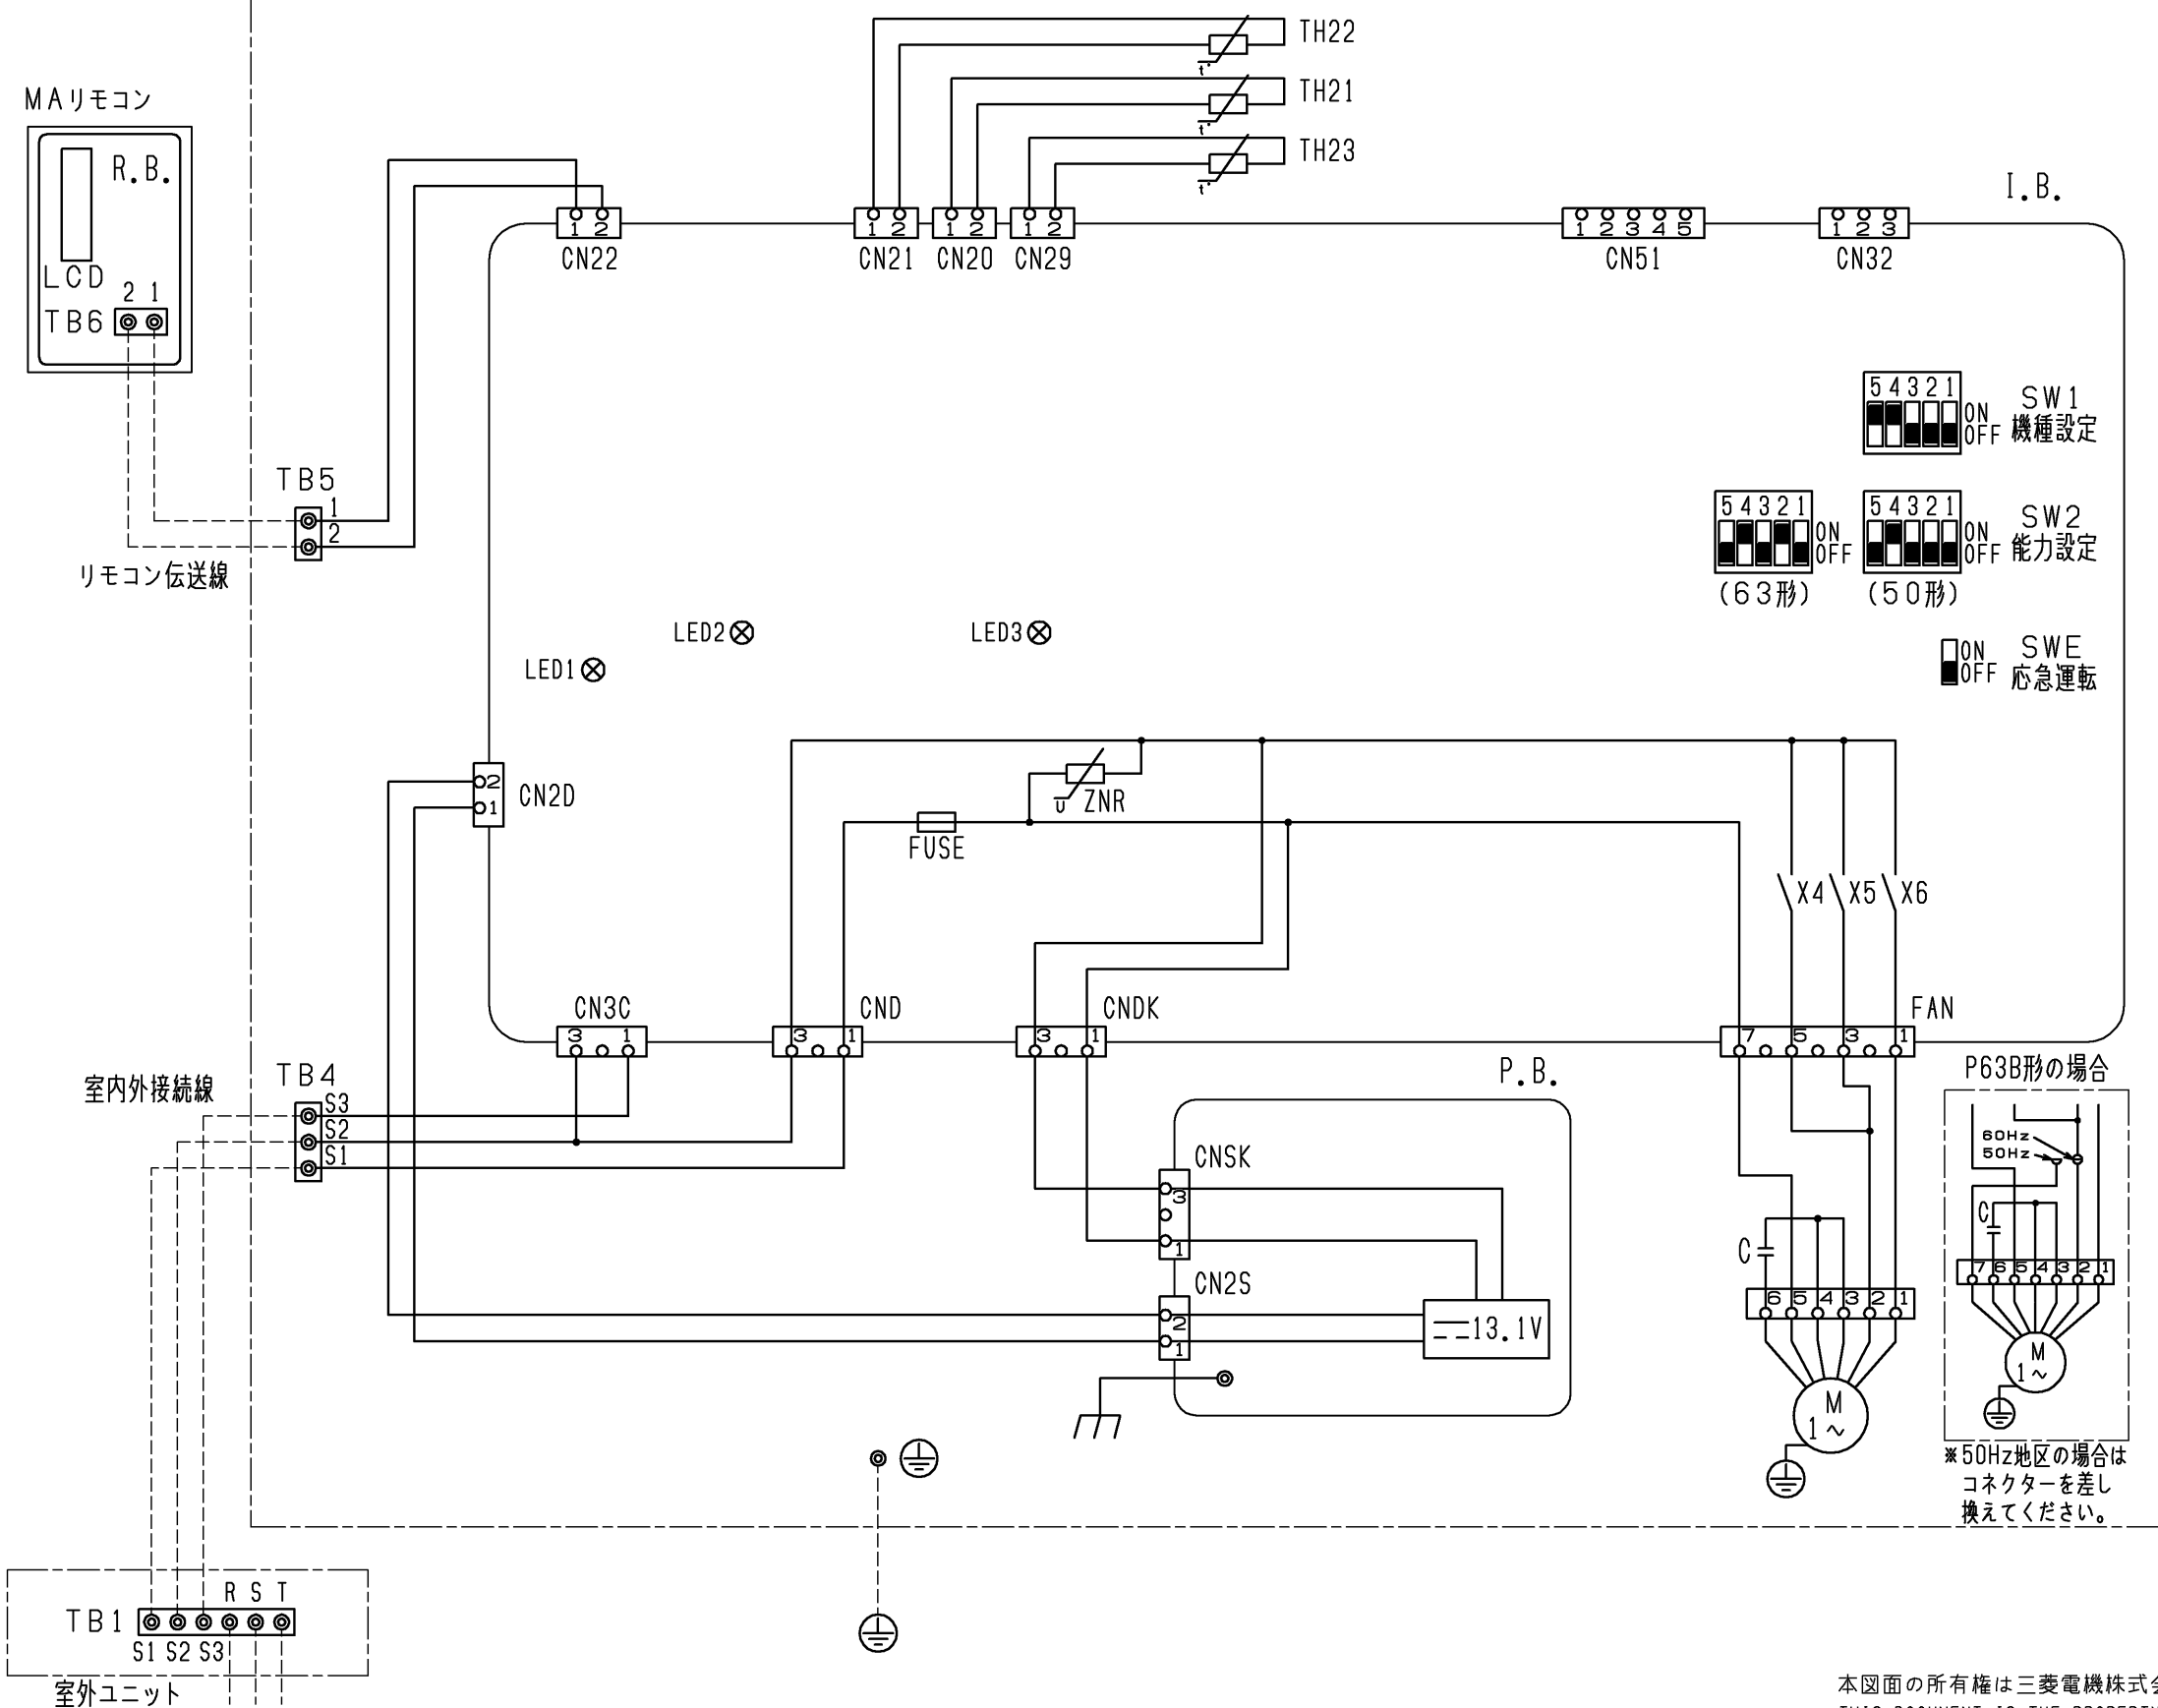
MAリモコン
R.B.
LCD
2 1
TB6

TH22
TH21
TH23
I.B.

1 2
CN22
1 2
CN21
1 2
CN20
1 2
CN29
1 2 3 4 5
CN51
1 2 3
CN32

TB5
1
2
リモコン伝送線

5 4 3 2 1
ON
OFF
SW1
機種設定

5 4 3 2 1
ON
OFF
(63形)
5 4 3 2 1
ON
OFF
(50形)
SW2
能力設定

LED2
LED3
LED1

ON
OFF
SWE
応急運転

2
1
CN2D
ZNR
FUSE
X4
X5
X6

CN3C
3 1
CND
3 1
CNDK
3 1
FAN
7 5 3 1

室内外接続線
TB4
S3
S2
S1

P.B.
CNSK
3
1
CN2S
2
1
13.1V

C
6 5 4 3 2 1
M
1～

P63B形の場合
60Hz
50Hz
C
7 6 5 4 3 2 1
M
1～
※50Hz地区の場合は
コネクターを差し
換えてください。

R S T
TB1
S1 S2 S3
室外ユニット

本図面の所有権は三菱電機株式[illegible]